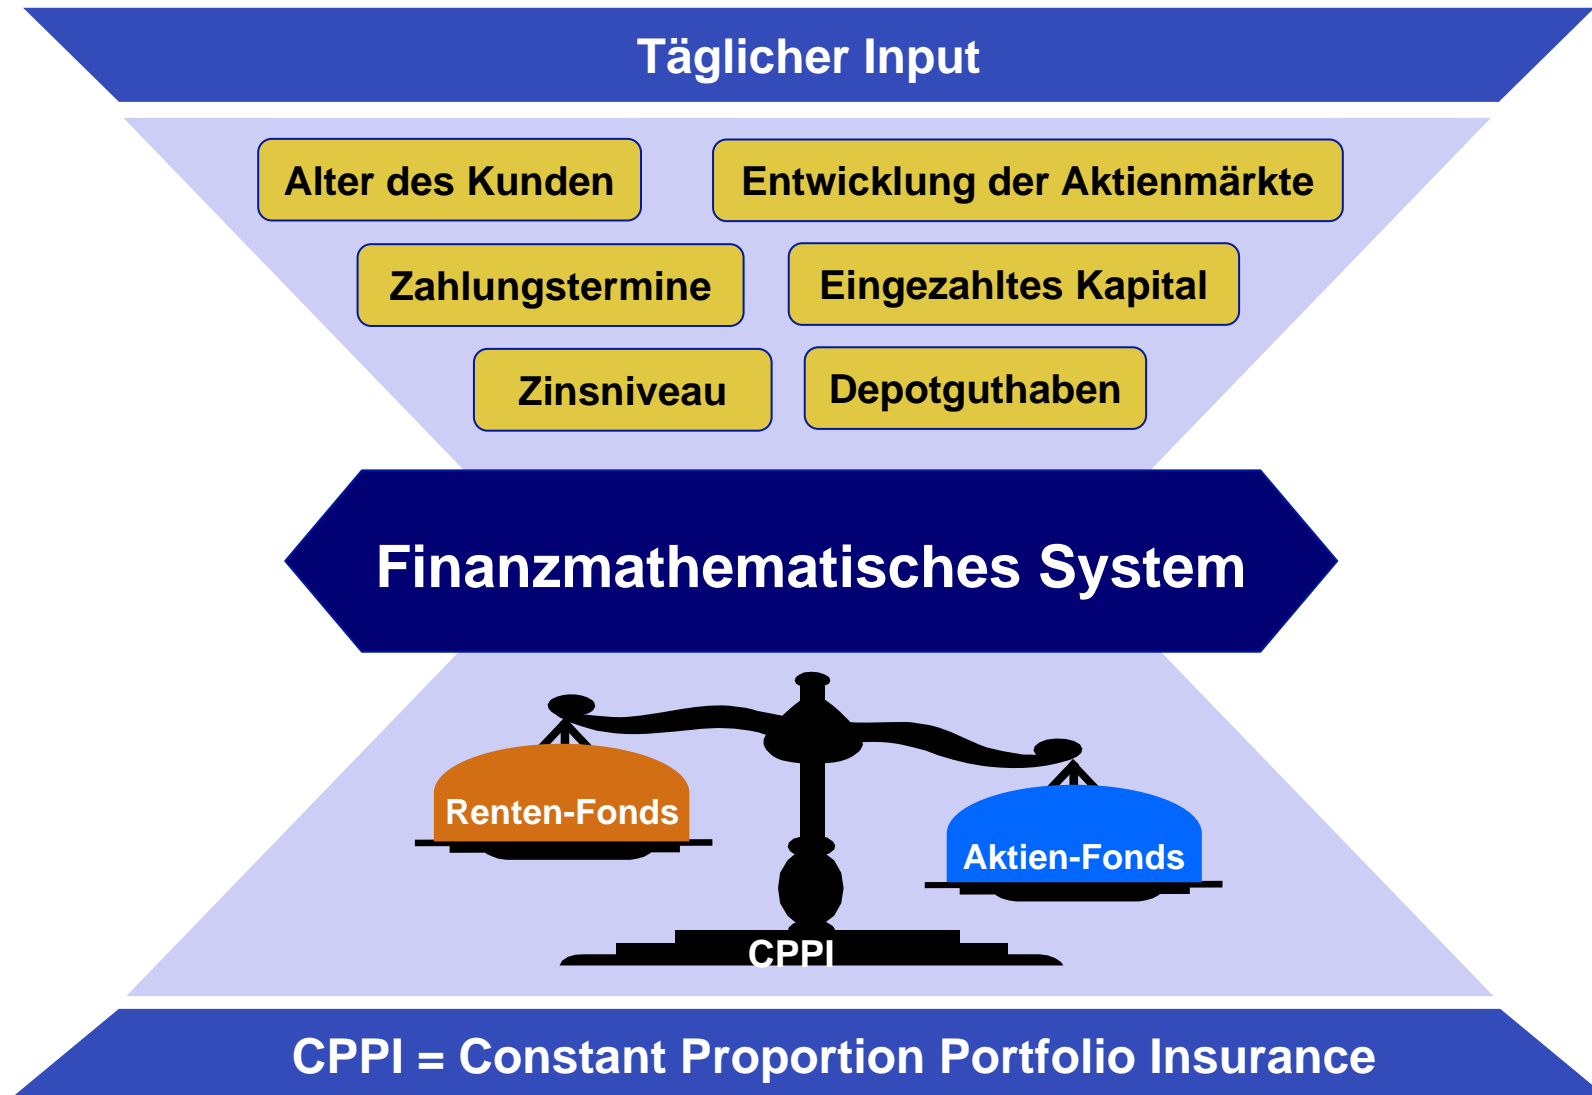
Täglicher Input

Alter des Kunden

Entwicklung der Aktienmärkte

Zahlungstermine

Eingezahltes Kapital

Zinsniveau

Depotguthaben

Finanzmathematisches System

Renten-Fonds

Aktien-Fonds

CPPI

CPPI = Constant Proportion Portfolio Insurance